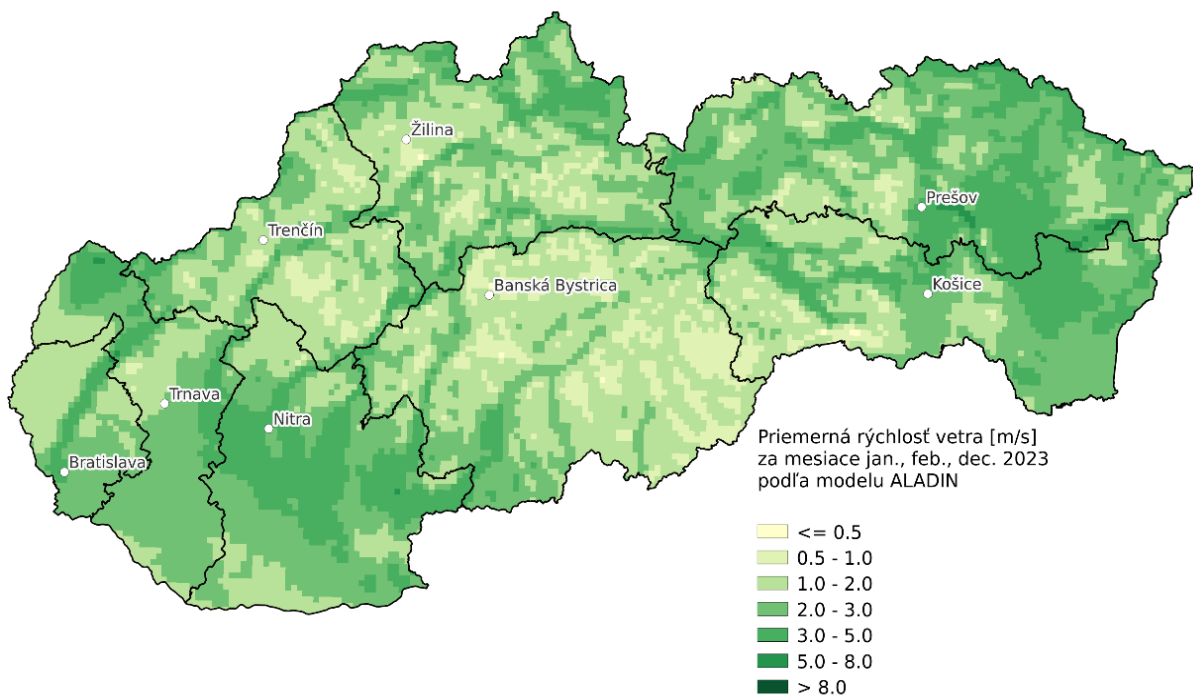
Žilina

Prešov

Trenčín

Banská Bystrica

Košice

Trnava

Nitra

Bratislava

Priemerná rýchlosť vetra [m/s]
za mesiace jan., feb., dec. 2023
podľa modelu ALADIN

<= 0.5
0.5 - 1.0
1.0 - 2.0
2.0 - 3.0
3.0 - 5.0
5.0 - 8.0
> 8.0